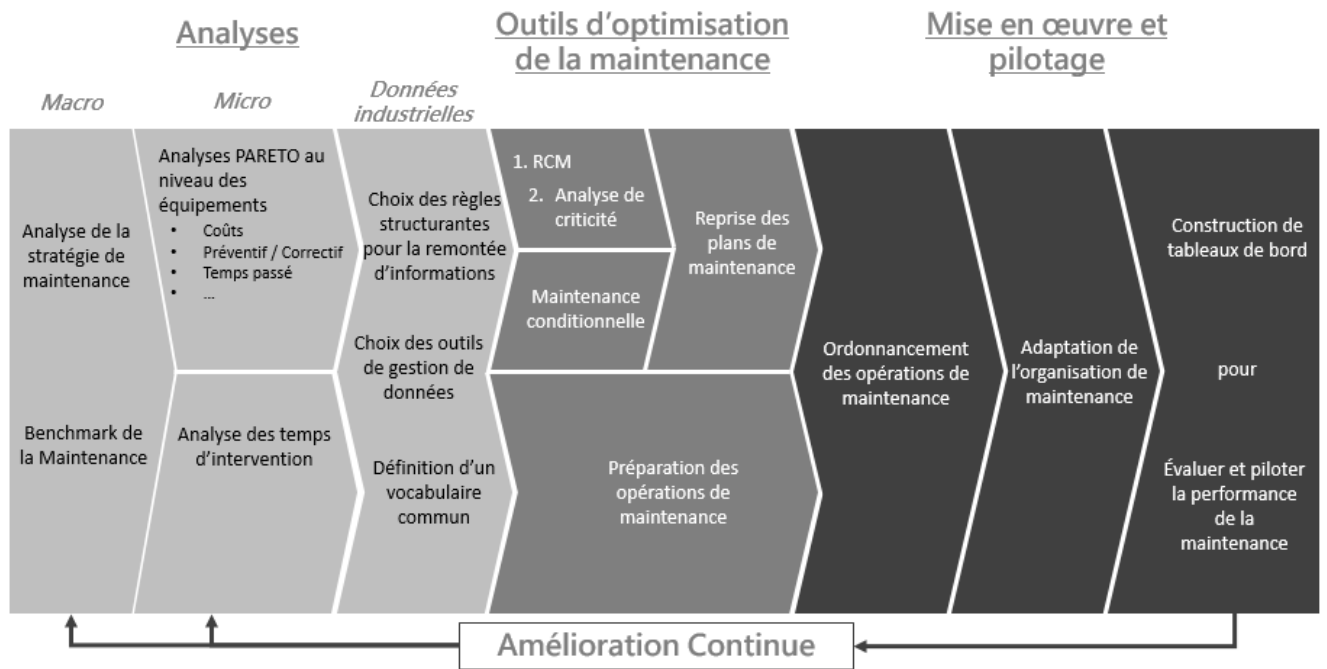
Analyses

Outils d'optimisation de la maintenance

Mise en œuvre et pilotage

Macro

Micro

Données industrielles

Analyse de la stratégie de maintenance

Benchmark de la Maintenance

Analyses PARETO au niveau des équipements
• Coûts
• Préventif / Correctif
• Temps passé
• …

Analyse des temps d'intervention

Choix des règles structurantes pour la remontée d'informations

Choix des outils de gestion de données

Définition d'un vocabulaire commun

1. RCM
2. Analyse de criticité

Maintenance conditionnelle

Reprise des plans de maintenance

Préparation des opérations de maintenance

Ordonnancement des opérations de maintenance

Adaptation de l'organisation de maintenance

Construction de tableaux de bord

pour

Évaluer et piloter la performance de la maintenance

Amélioration Continue